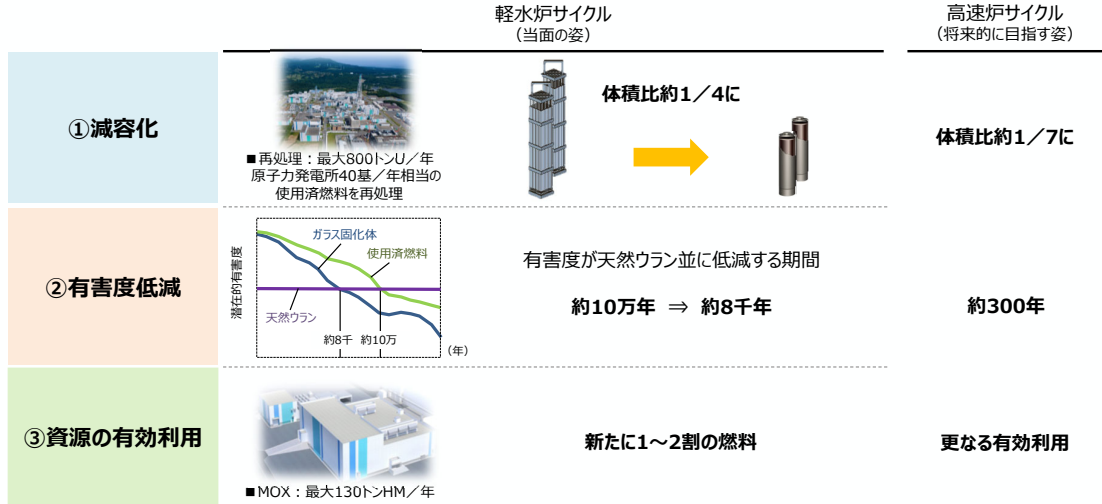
軽水炉サイクル
（当面の姿）

高速炉サイクル
（将来的に目指す姿）

①減容化

■再処理：最大800トンU／年
原子力発電所40基／年相当の使用済燃料を再処理

体積比約1／4に

体積比約1／7に

②有害度低減

潜在的有害度

ガラス固化体

使用済燃料

天然ウラン

約8千

約10万

（年）

有害度が天然ウラン並に低減する期間

約10万年 ⇒ 約8千年

約300年

③資源の有効利用

■MOX：最大130トンHM／年

新たに1～2割の燃料

更なる有効利用